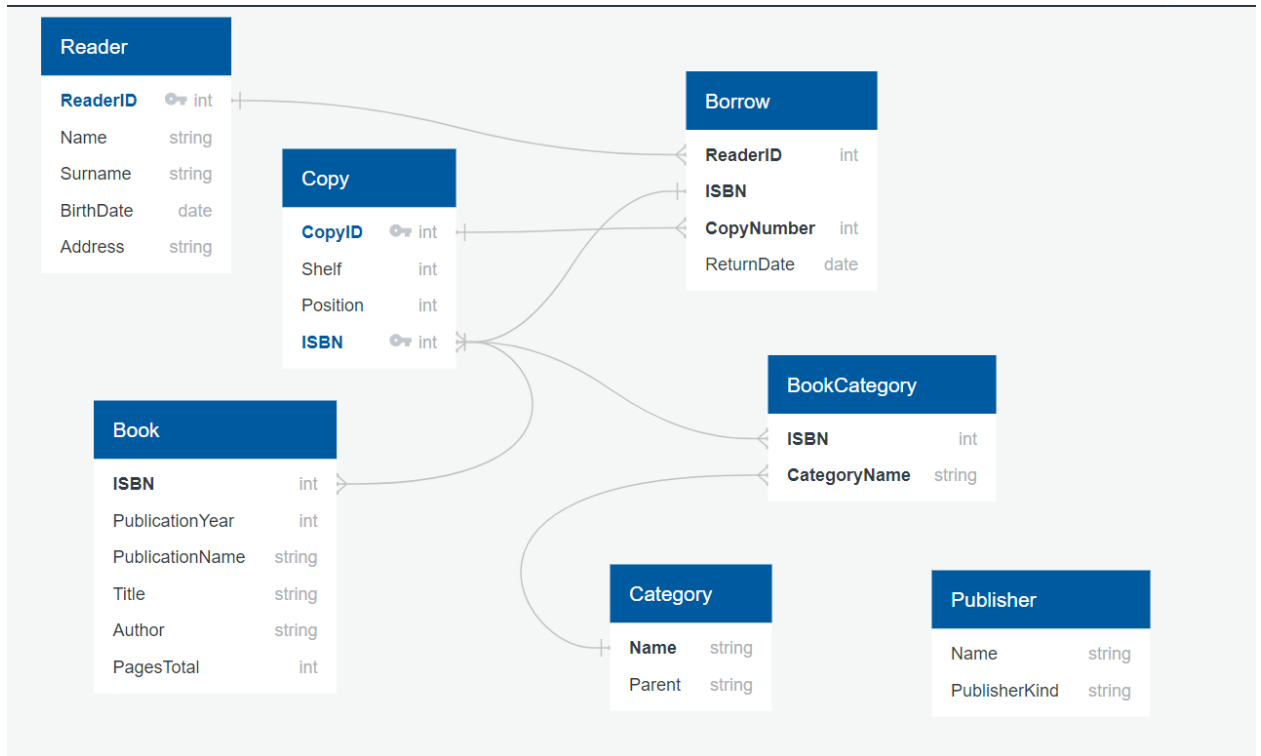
Reader

| ReaderID | int |
|---|---|
| Name | string |
| Surname | string |
| BirthDate | date |
| Address | string |

Borrow

| ReaderID | int |
|---|---|
| ISBN | |
| CopyNumber | int |
| ReturnDate | date |

Copy

| CopyID | int |
|---|---|
| Shelf | int |
| Position | int |
| ISBN | int |

BookCategory

| ISBN | int |
|---|---|
| CategoryName | string |

Book

| ISBN | int |
|---|---|
| PublicationYear | int |
| PublicationName | string |
| Title | string |
| Author | string |
| PagesTotal | int |

Category

| Name | string |
|---|---|
| Parent | string |

Publisher

| Name | string |
|---|---|
| PublisherKind | string |